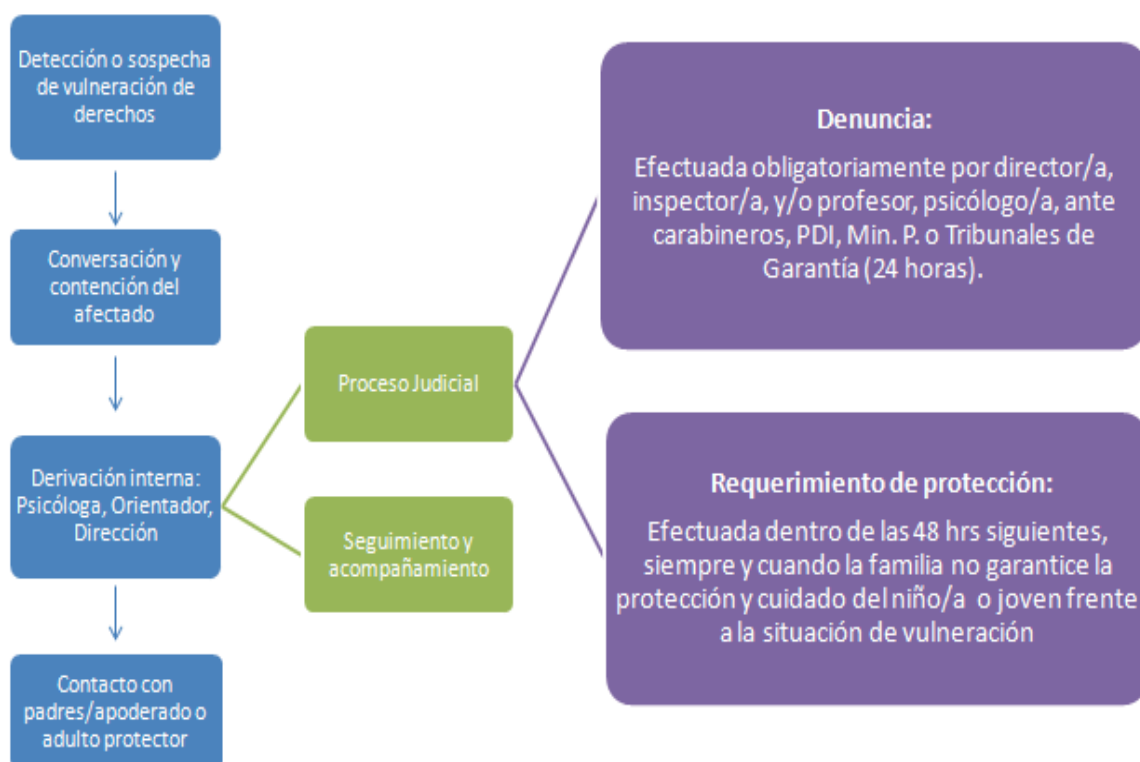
Detección o sospecha de vulneración de derechos

Conversación y contención del afectado

Derivación interna: Psicóloga, Orientador, Dirección

Contacto con padres/apoderado o adulto protector

Proceso Judicial

Seguimiento y acompañamiento

Denuncia:

Efectuada obligatoriamente por director/a, inspector/a, y/o profesor, psicólogo/a, ante carabineros, PDI, Min. P. o Tribunales de Garantía (24 horas).

Requerimiento de protección:

Efectuada dentro de las 48 hrs siguientes, siempre y cuando la familia no garantice la protección y cuidado del niño/a o joven frente a la situación de vulneración